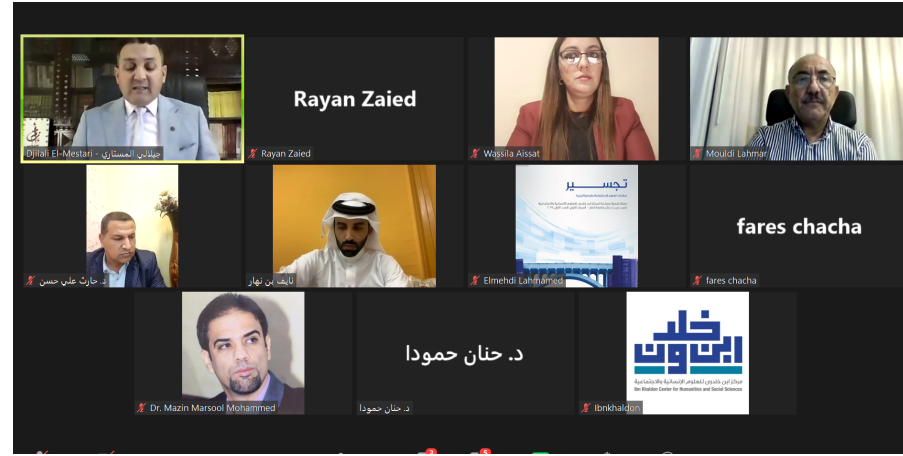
Djilali El-Mestari - جيلالي المستاري

Rayan Zaied

Rayan Zaied

Wassila Aissat

Mouldi Lahmar

د. حارث علي حسن

نايف بن نهار

تجسير

Elmehdi Lahmamed

fares chacha

fares chacha

Dr. Mazin Marsool Mohammed

د. حنان حمودا

د. حنان حمودا

ابن خلدون

مركز ابن خلدون للعلوم الإنسانية والاجتماعية
Ibn Khaldon Center for Humanities and Social Sciences

Ibnkhaldon